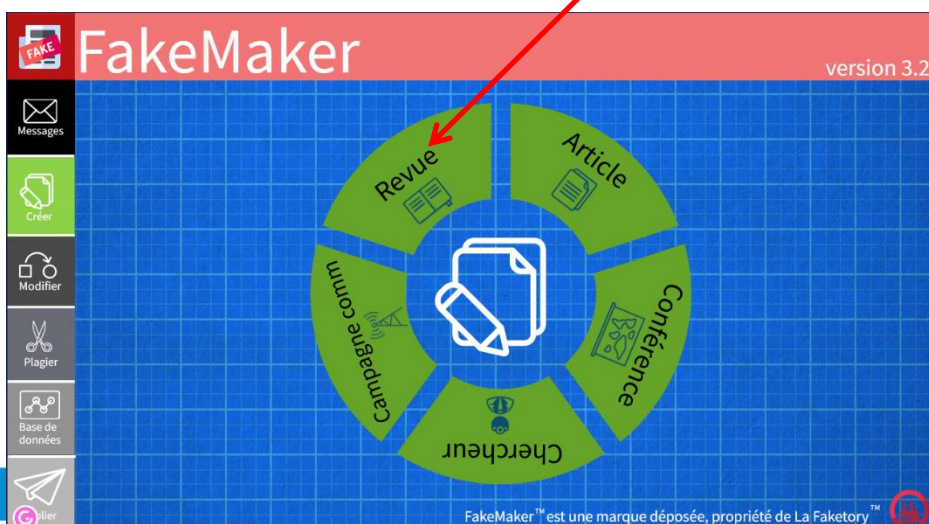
FAKE

FakeMaker

version 3.2

Messages

Créer

Modifier

Plagier

Base de données

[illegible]lier

Revue

Article

Conférence

Chercheur

Campagne comm

FakeMaker™ est une marque déposée, propriété de La Faketory™